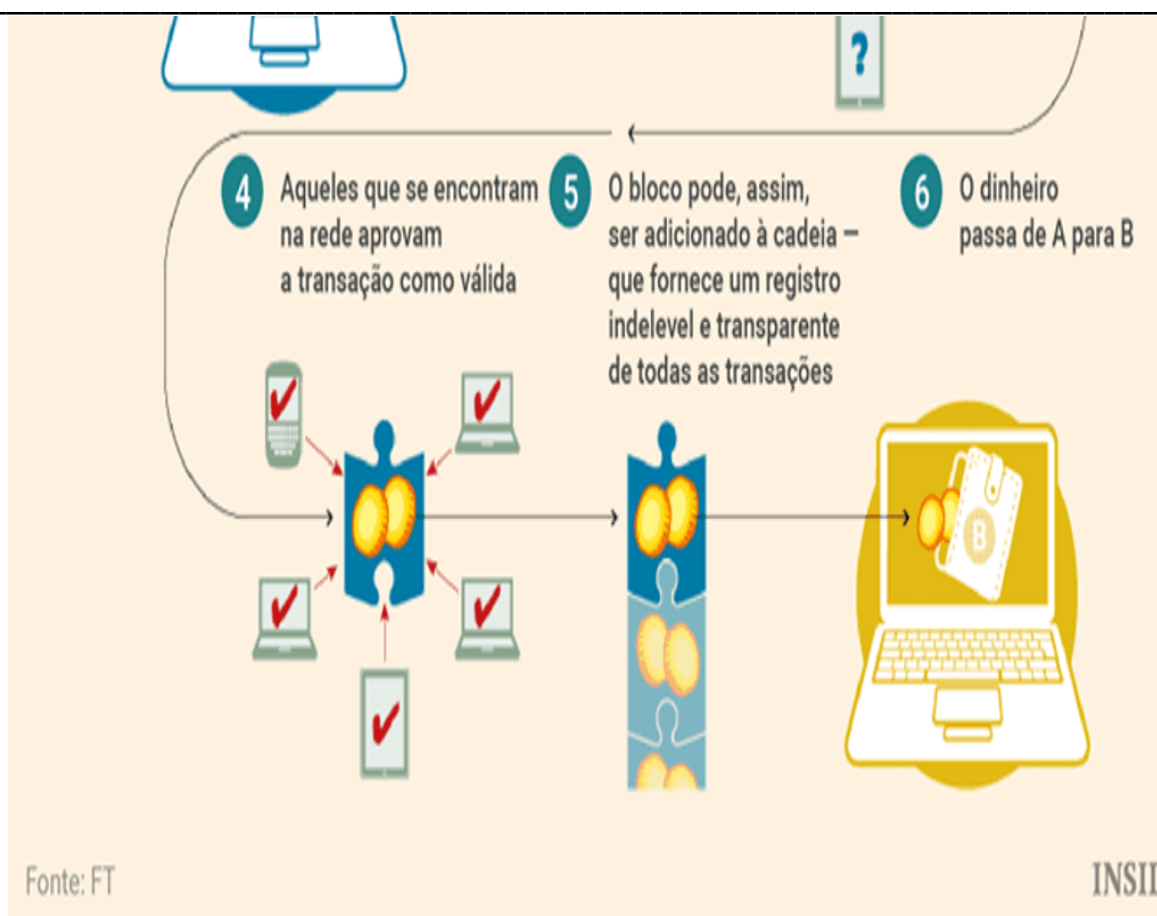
?

4 Aqueles que se encontram na rede aprovam a transação como válida

5 O bloco pode, assim, ser adicionado à cadeia – que fornece um registro indelevel e transparente de todas as transações

6 O dinheiro passa de A para B

B

Fonte: FT

INSII